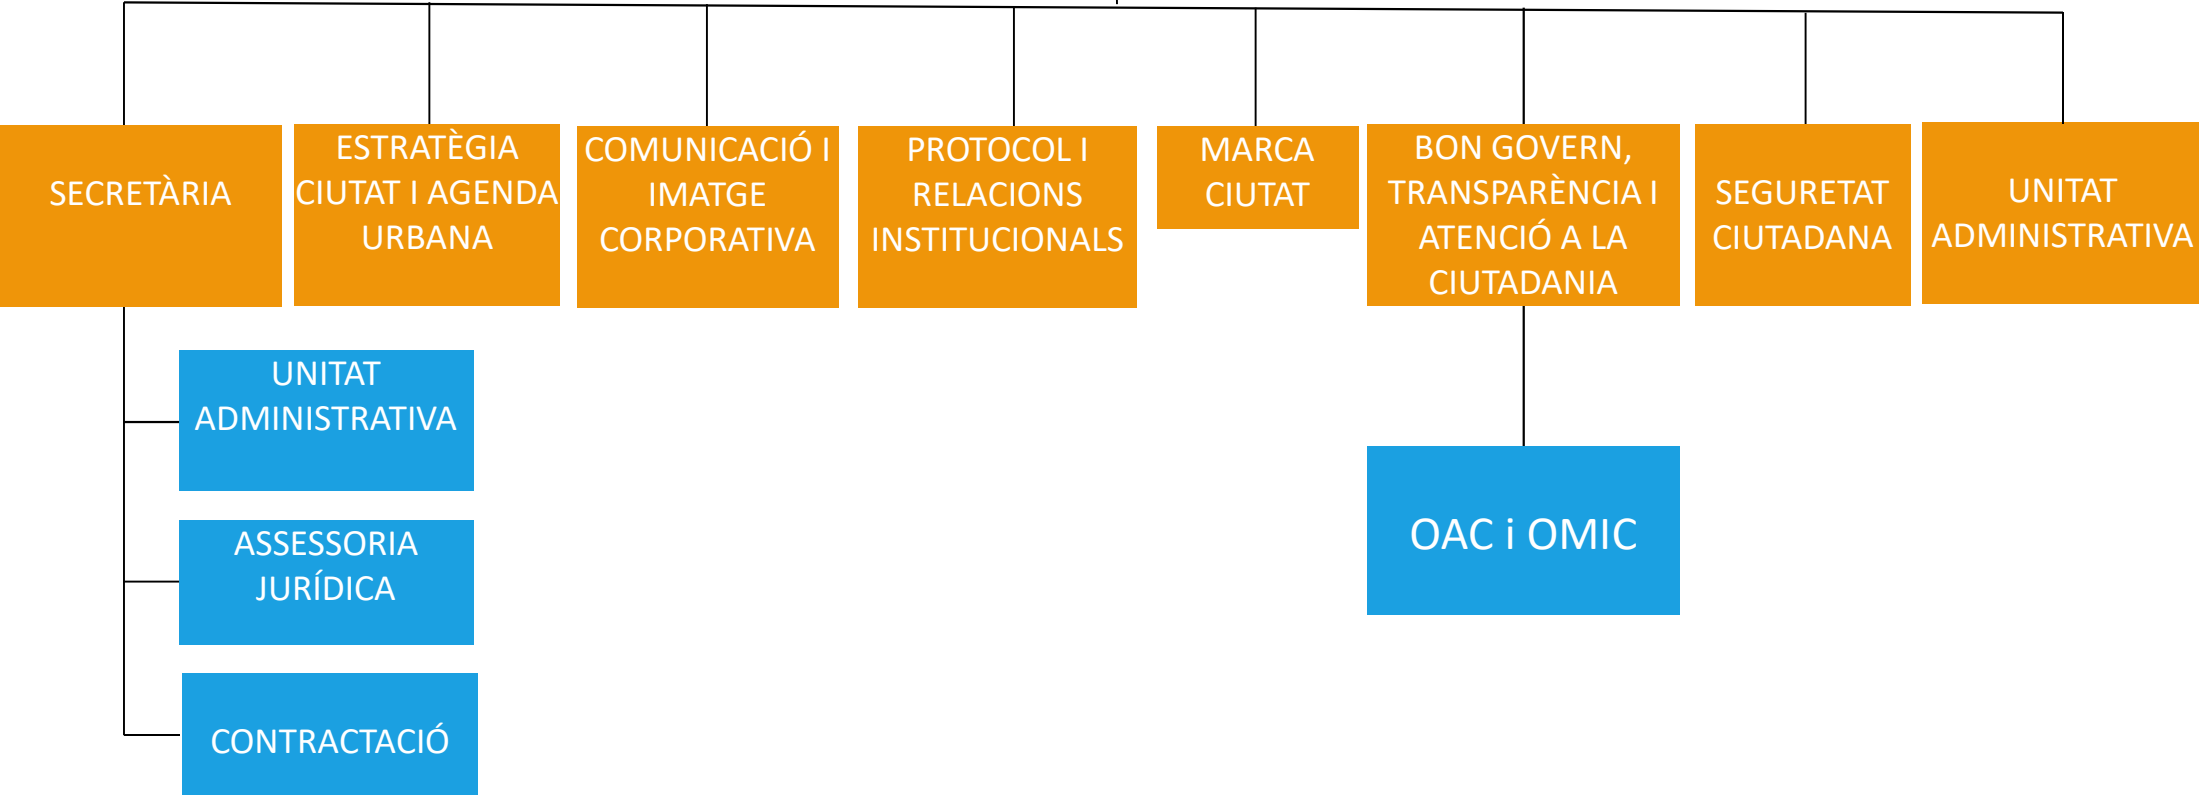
SECRETÀRIA

ESTRATÈGIA CIUTAT I AGENDA URBANA

COMUNICACIÓ I IMATGE CORPORATIVA

PROTOCOL I RELACIONS INSTITUCIONALS

MARCA CIUTAT

BON GOVERN, TRANSPARÈNCIA I ATENCIÓ A LA CIUTADANIA

SEGURETAT CIUTADANA

UNITAT ADMINISTRATIVA

UNITAT ADMINISTRATIVA

ASSESSORIA JURÍDICA

CONTRACTACIÓ

OAC i OMIC